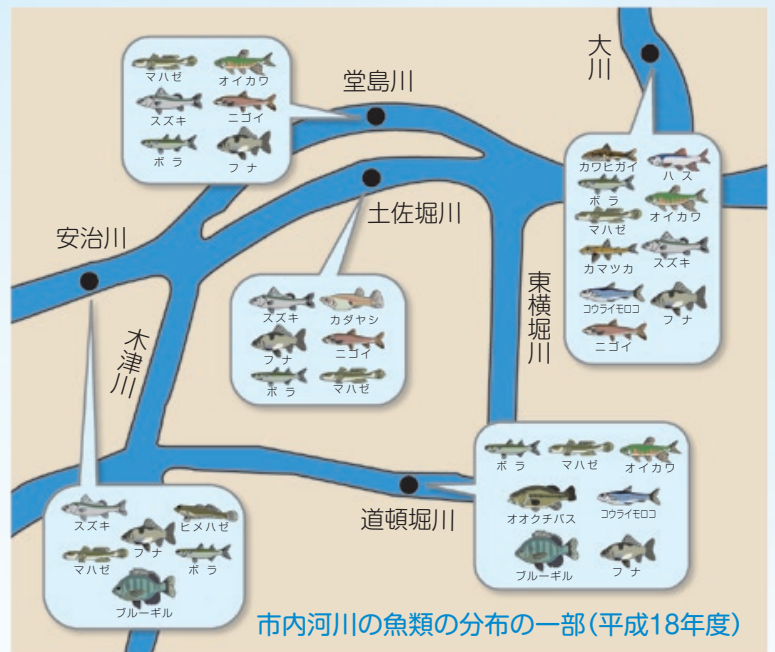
マハゼ
オイカワ
スズキ
ニゴイ
ボラ
フナ

堂島川

大川

カワヒガイ
ハス
ボラ
オイカワ
マハゼ
カマツカ
スズキ
コウライモロコ
フナ
ニゴイ

土佐堀川

安治川

スズキ
カダヤシ
フナ
ニゴイ
ボラ
マハゼ

東横堀川

木津川

ボラ
マハゼ
オイカワ
オオクチバス
コウライモロコ
ブルーギル
フナ

道頓堀川

スズキ
ヒメハゼ
フナ
マハゼ
ボラ
ブルーギル

市内河川の魚類の分布の一部(平成18年度)